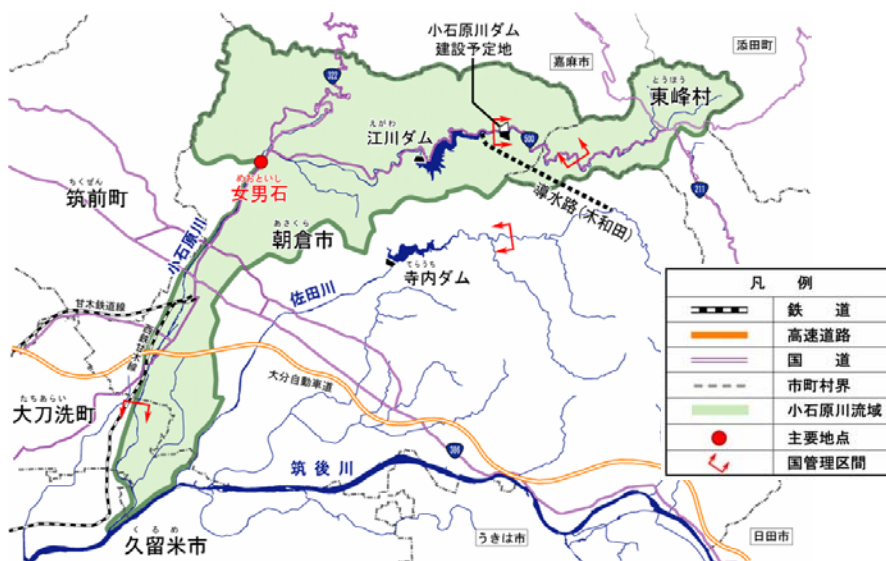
小石原川ダム
建設予定地

嘉麻市

添田町

とうほう
東峰村

えがわ
江川ダム

322

500

211

めおといし
女男石

ちくぜん
筑前町

小石原川

あさくら
朝倉市

導水路（木和田）

てらうち
寺内ダム

佐田川

甘木鉄道線

西鉄甘木線

大分自動車道

たちあらい
大刀洗町

386

筑後川

くるめ
久留米市

うきは市

日田市

| 凡　例 | |
|---|---|
| | 鉄　道 |
| | 高速道路 |
| | 国　道 |
| | 市町村界 |
| | 小石原川流域 |
| | 主要地点 |
| | 国管理区間 |